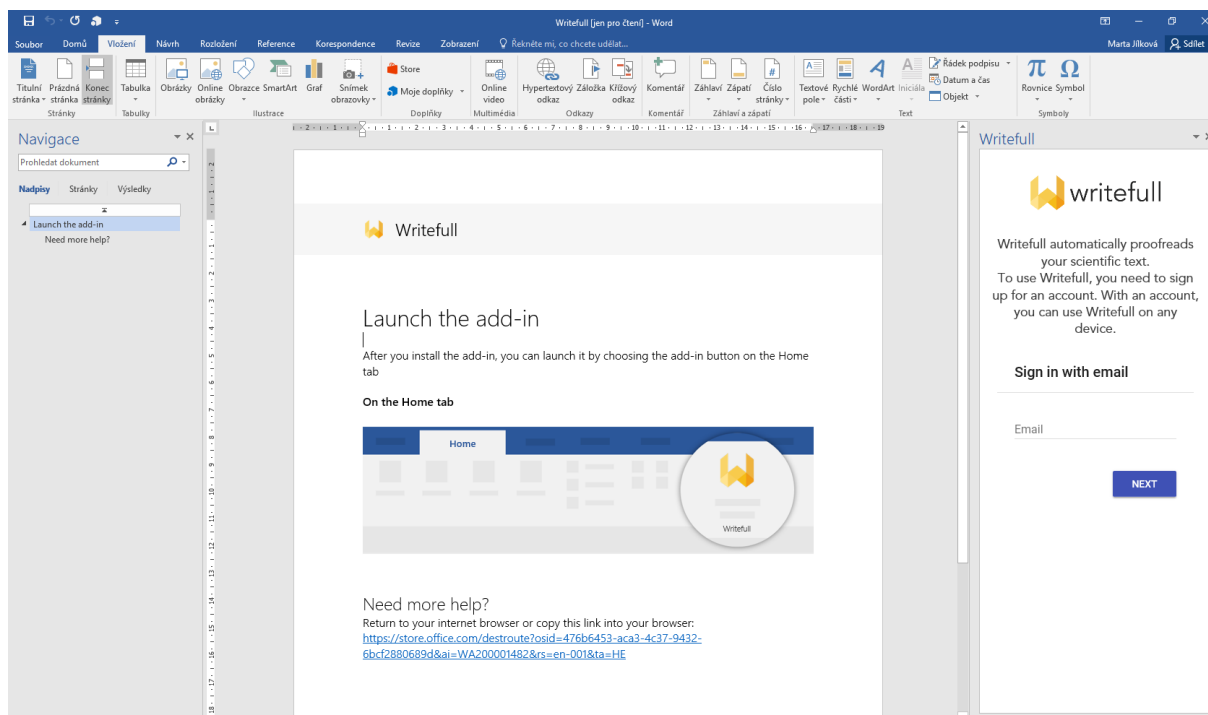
Writefull [jen pro čtení] - Word

Soubor Domů Vložení Návrh Rozložení Reference Korespondence Revize Zobrazení Řekněte mi, co chcete udělat...

Marta Jílková Sdílet

Titulní stránka Prázdná stránka Konec stránky
Stránky
Tabulka
Tabulky
Obrázky Online obrázky Obrazce SmartArt Graf Snímek obrazovky
Ilustrace
Store
Moje doplňky
Doplňky
Online video
Multimédia
Hypertextový odkaz Záložka Křížový odkaz
Odkazy
Komentář
Komentář
Záhlaví Zápatí Číslo stránky
Záhlaví a zápatí
Textové pole Rychlé části WordArt Iniciála
Řádek podpisu
Datum a čas
Objekt
Text
Rovnice Symbol
Symboly

Navigace

Prohledat dokument

Nadpisy Stránky Výsledky

Launch the add-in
Need more help?

Writefull

Launch the add-in

After you install the add-in, you can launch it by choosing the add-in button on the Home tab

On the Home tab

Home

Writefull

Need more help?

Return to your internet browser or copy this link into your browser:
https://store.office.com/destroute?osid=476b6453-aca3-4c37-9432-6bcf2880689d&ai=WA200001482&rs=en-001&ta=HE

Writefull

writefull

Writefull automatically proofreads your scientific text.
To use Writefull, you need to sign up for an account. With an account, you can use Writefull on any device.

Sign in with email

Email

NEXT